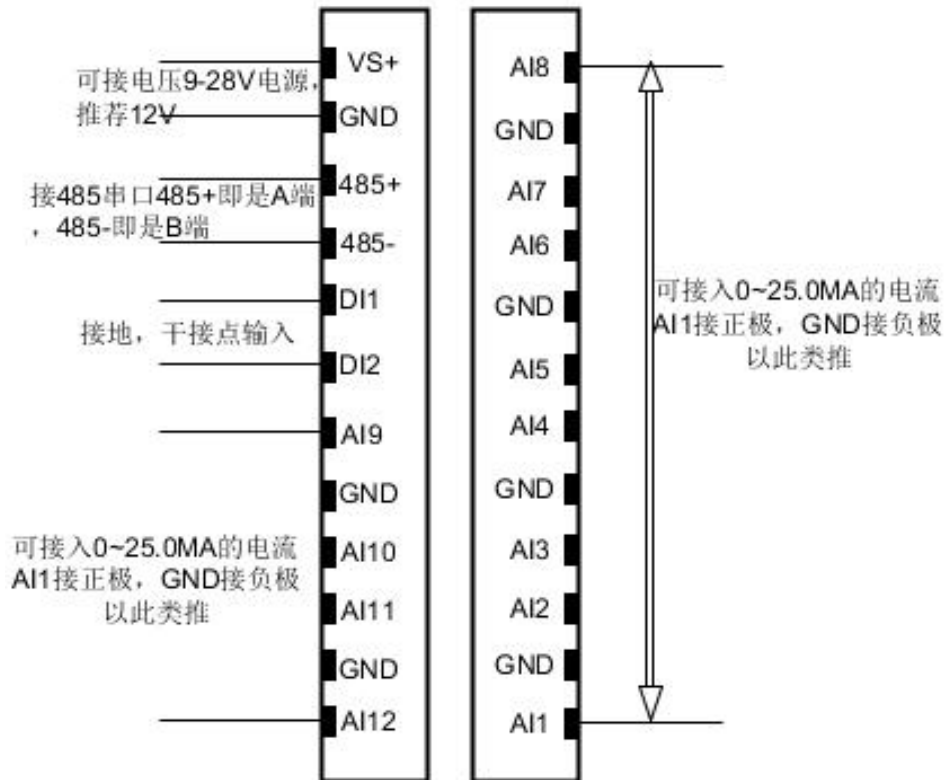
可接电压9-28V电源，推荐12V

VS+

GND

接485串口485+即是A端，485-即是B端

485+

485-

DI1

接地，干接点输入

DI2

AI9

GND

可接入0~25.0MA的电流
AI1接正极，GND接负极
以此类推

AI10

AI11

GND

AI12

AI8

GND

AI7

AI6

GND

AI5

AI4

GND

AI3

AI2

GND

AI1

可接入0~25.0MA的电流
AI1接正极，GND接负极
以此类推